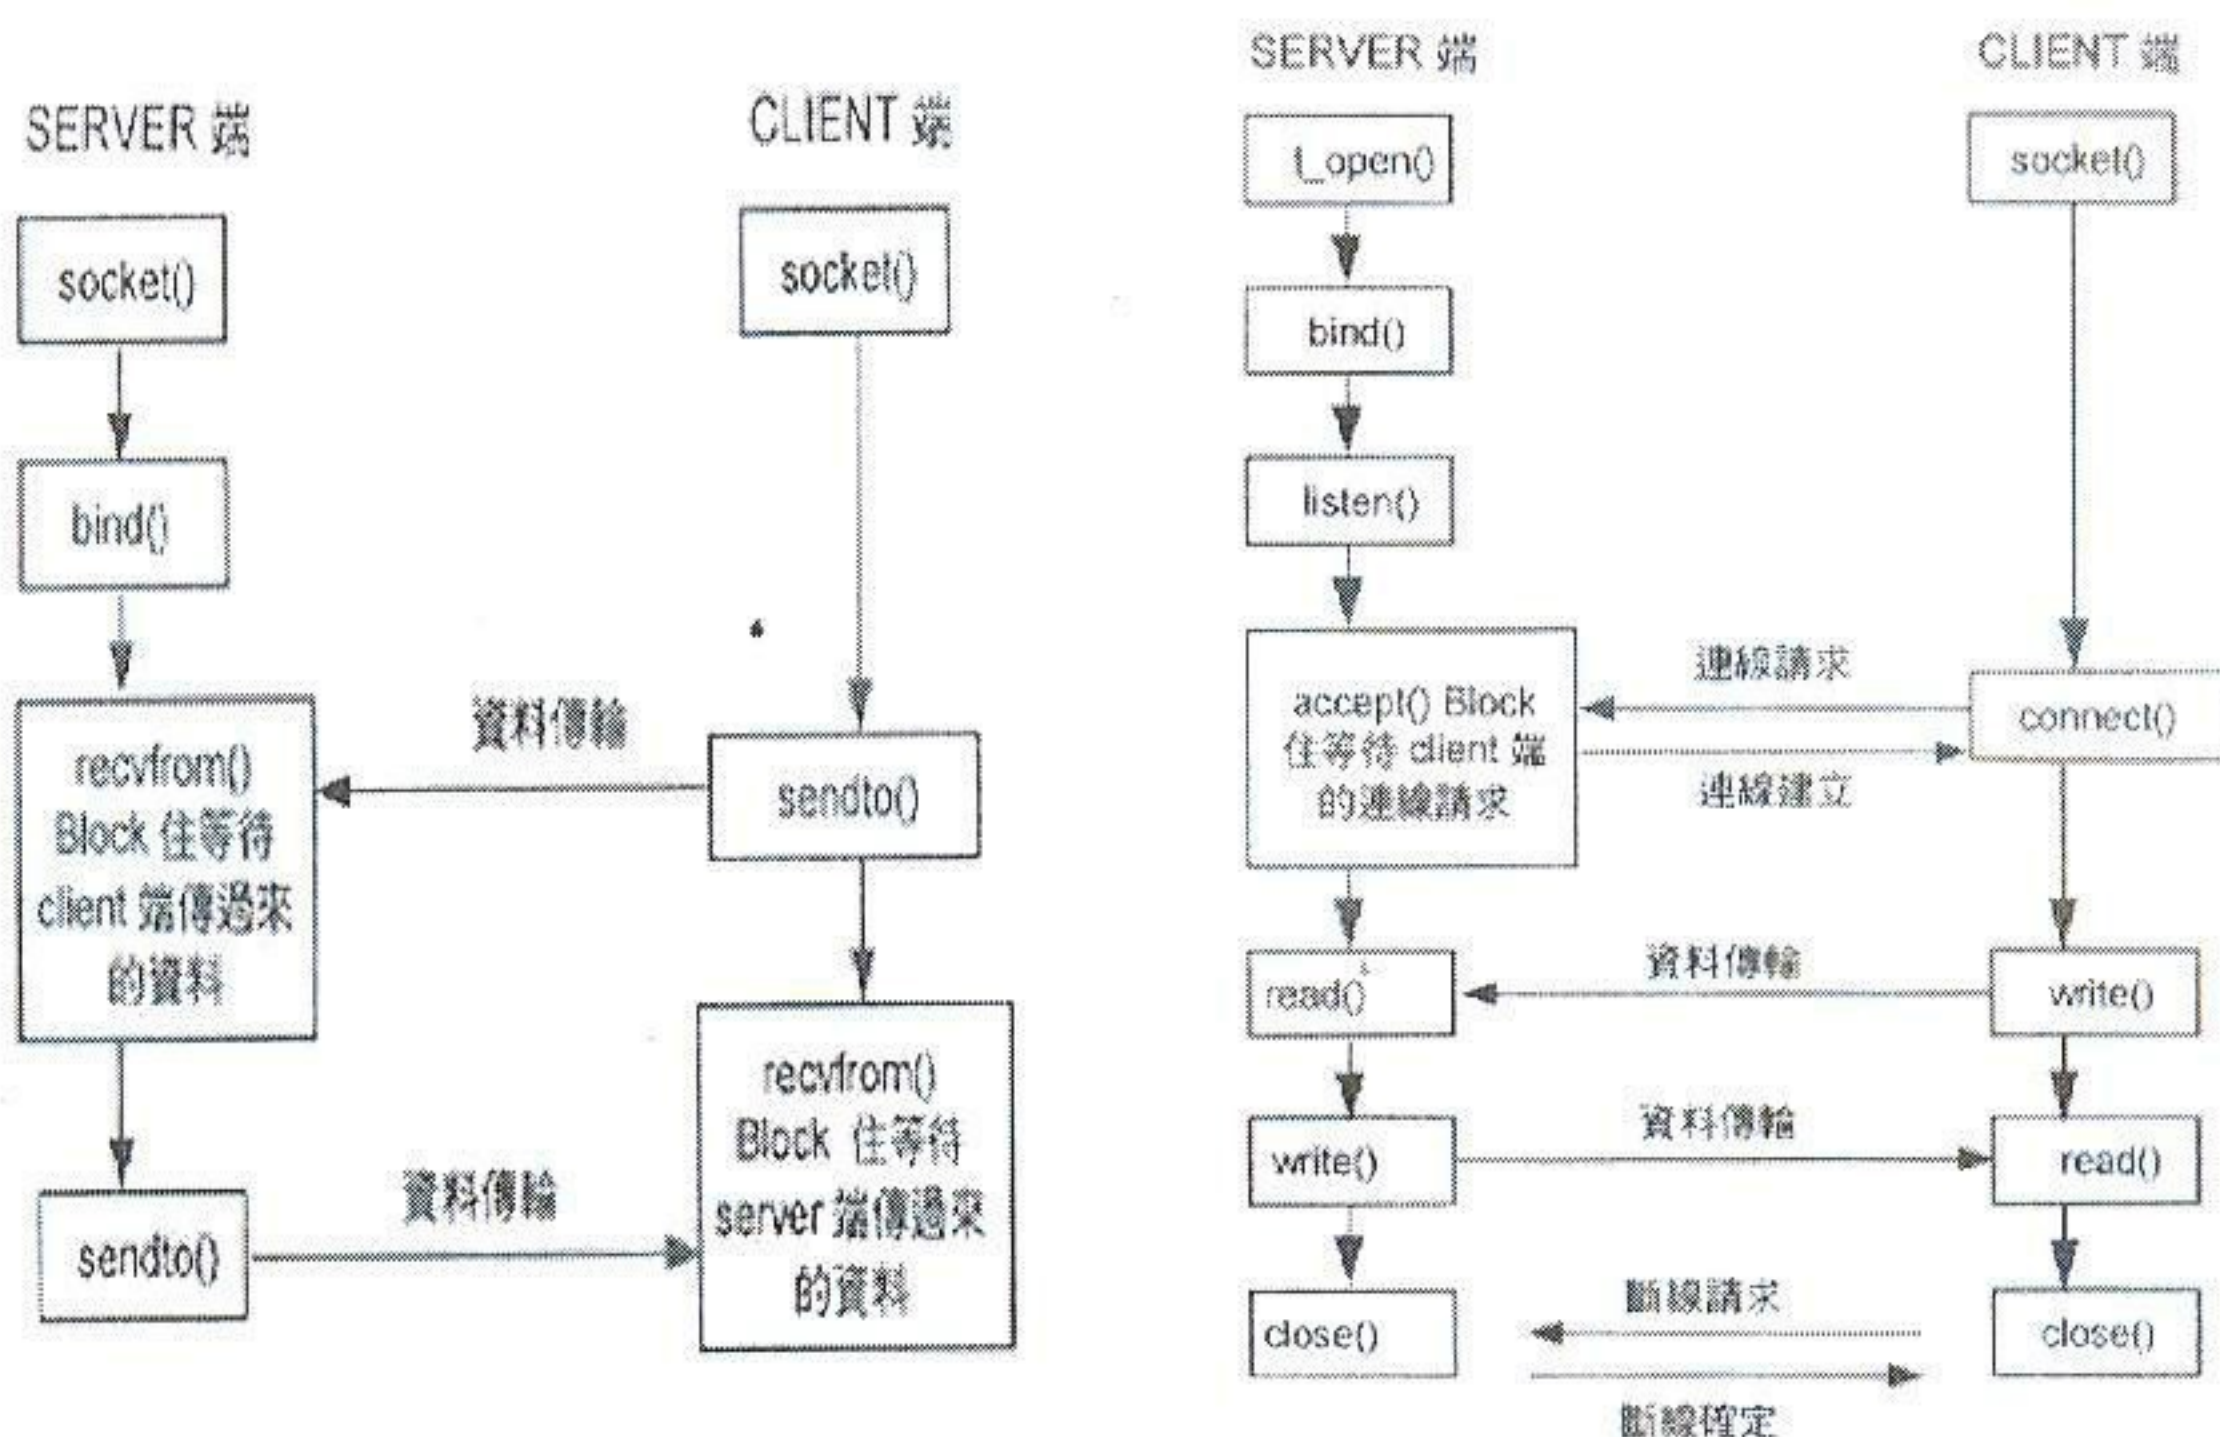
SERVER 端

CLIENT 端

socket()

socket()

bind()

recvfrom() Block 住等待 client 端傳過來的資料

資料傳輸

sendto()

sendto()

資料傳輸

recvfrom() Block 住等待 server 端傳過來的資料

SERVER 端

CLIENT 端

t_open()

socket()

bind()

listen()

accept() Block 住等待 client 端的連線請求

連線請求

connect()

連線建立

read()

資料傳輸

write()

write()

資料傳輸

read()

close()

斷線請求

close()

斷線確定